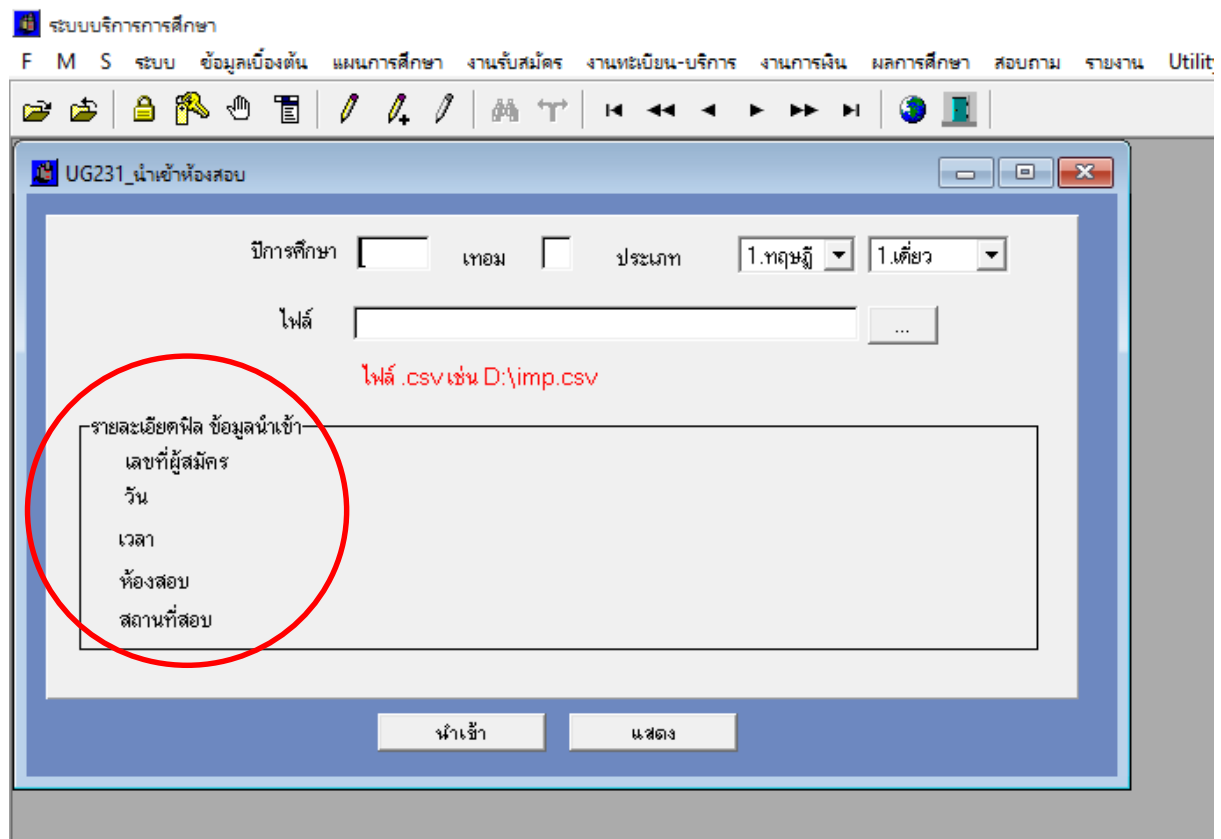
ระบบบริการการศึกษา

F M S ระบบ ข้อมูลเบื้องต้น แผนการศึกษา งานรับสมัคร งานทะเบียน-บริการ งานการเงิน ผลการศึกษา สอบถาม รายงาน Utilit

UG231_นำเข้าห้องสอบ

ปีการศึกษา เทอม ประเภท 1.ทฤษฎี 1.เดี่ยว

ไฟล์ ...

ไฟล์ .csv เช่น D:\imp.csv

รายละเอียดฟิล ข้อมูลนำเข้า
เลขที่ผู้สมัคร
วัน
เวลา
ห้องสอบ
สถานที่สอบ

นำเข้า แสดง